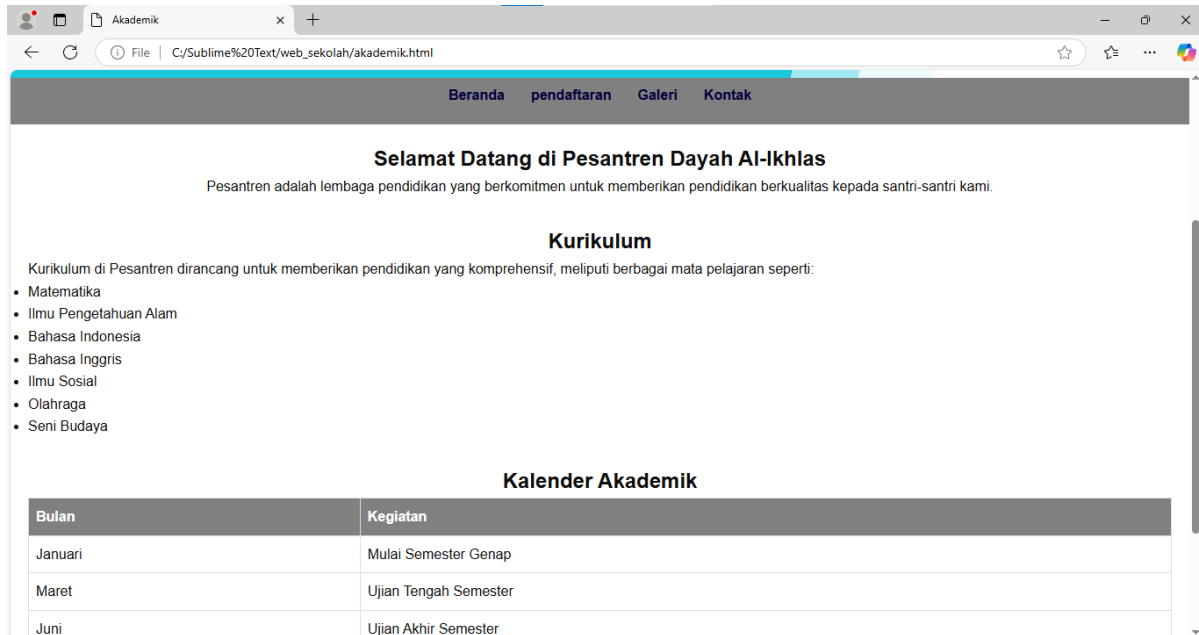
Akademik

File | C:/Sublime%20Text/web_sekolah/akademik.html

Beranda pendaftaran Galeri Kontak

Selamat Datang di Pesantren Dayah Al-Ikhlas

Pesantren adalah lembaga pendidikan yang berkomitmen untuk memberikan pendidikan berkualitas kepada santri-santri kami.

Kurikulum

Kurikulum di Pesantren dirancang untuk memberikan pendidikan yang komprehensif, meliputi berbagai mata pelajaran seperti:

- Matematika
- Ilmu Pengetahuan Alam
- Bahasa Indonesia
- Bahasa Inggris
- Ilmu Sosial
- Olahraga
- Seni Budaya

Kalender Akademik

| Bulan | Kegiatan |
|---|---|
| Januari | Mulai Semester Genap |
| Maret | Ujian Tengah Semester |
| Juni | Ujian Akhir Semester |